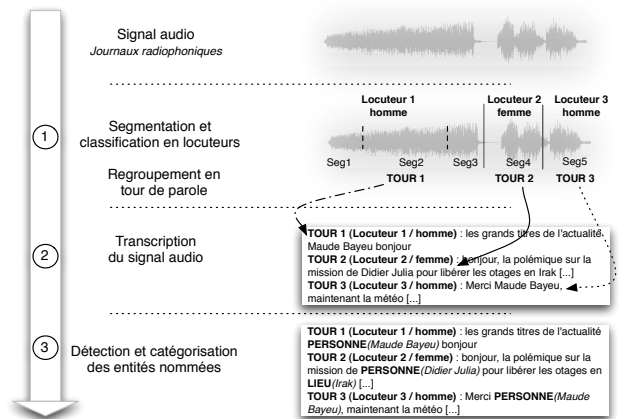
Signal audio
*Journaux radiophoniques*

1

Segmentation et classification en locuteurs

Regroupement en tour de parole

Locuteur 1 homme

Locuteur 2 femme

Locuteur 3 homme

Seg1 Seg2 Seg3 Seg4 Seg5

TOUR 1 TOUR 2 TOUR 3

2

Transcription du signal audio

**TOUR 1 (Locuteur 1 / homme)** : les grands titres de l'actualité. Maude Bayeu bonjour
**TOUR 2 (Locuteur 2 / femme)** : bonjour, la polémique sur la mission de Didier Julia pour libérer les otages en Irak [...]
**TOUR 3 (Locuteur 3 / homme)** : Merci Maude Bayeu, maintenant la météo [...]

3

Détection et catégorisation des entités nommées

**TOUR 1 (Locuteur 1 / homme)** : les grands titres de l'actualité **PERSONNE***(Maude Bayeu)* bonjour
**TOUR 2 (Locuteur 2 / femme)** : bonjour, la polémique sur la mission de **PERSONNE***(Didier Julia)* pour libérer les otages en **LIEU***(Irak)* [...]
**TOUR 3 (Locuteur 3 / homme)** : Merci **PERSONNE***(Maude Bayeu)*, maintenant la météo [...]